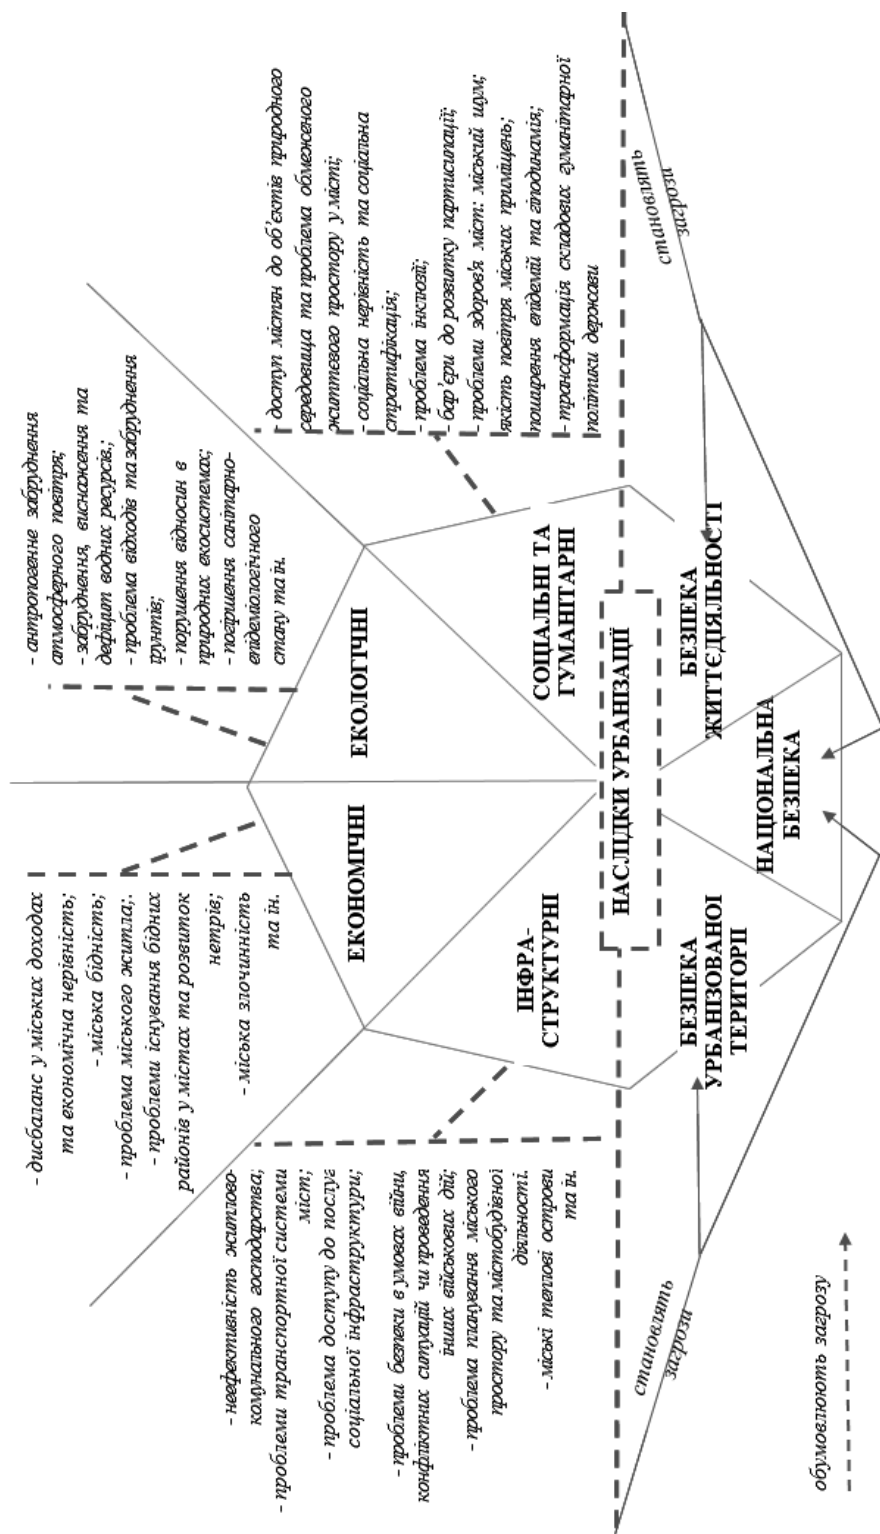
НАСЛІДКИ УРБАНІЗАЦІЇ

ЕКОНОМІЧНІ

- дисбаланс у міських доходах та економічна нерівність;
- міська бідність;
- проблема міського житла;
- проблеми існування бідних районів у містах та розвиток нетрів;
- міська злочинність та ін.

ЕКОЛОГІЧНІ

- антропогенне забруднення атмосферного повітря;
- забруднення, виснаження та дефіцит водних ресурсів;
- проблема відходів та забруднення ґрунтів;
- порушення відносин в природних екосистемах;
- погіршення санітарно-епідеміологічного стану та ін.

СОЦІАЛЬНІ ТА ГУМАНІТАРНІ

- доступ містян до об'єктів природного середовища та проблема обмеженого життєвого простору у місті;
- соціальна нерівність та соціальна стратифікація;
- проблема інклюзії;
- бар'єри до розвитку партисипації;
- проблеми здоров'я міст: міський шум; якість повітря міських приміщень; поширення епідемій та епідеміями;
- трансформація складових гуманітарної політики держави

ІНФРА-СТРУКТУРНІ

- неефективність житлово-комунального господарства;
- проблеми транспортної системи міст;
- проблема доступу до послуг соціальної інфраструктури;
- проблеми безпеки в умовах війни, конфліктних ситуацій чи проведення інших військових дій;
- проблема планування міського простору та містобудівної діяльності.
- міські теплові острови та ін.

БЕЗПЕКА ЖИТТЄДІЯЛЬНОСТІ

БЕЗПЕКА УРБАНІЗОВАНОЇ ТЕРИТОРІЇ

НАЦІОНАЛЬНА БЕЗПЕКА

становлять загрози

становлять загрози

обумовлюють загрозу